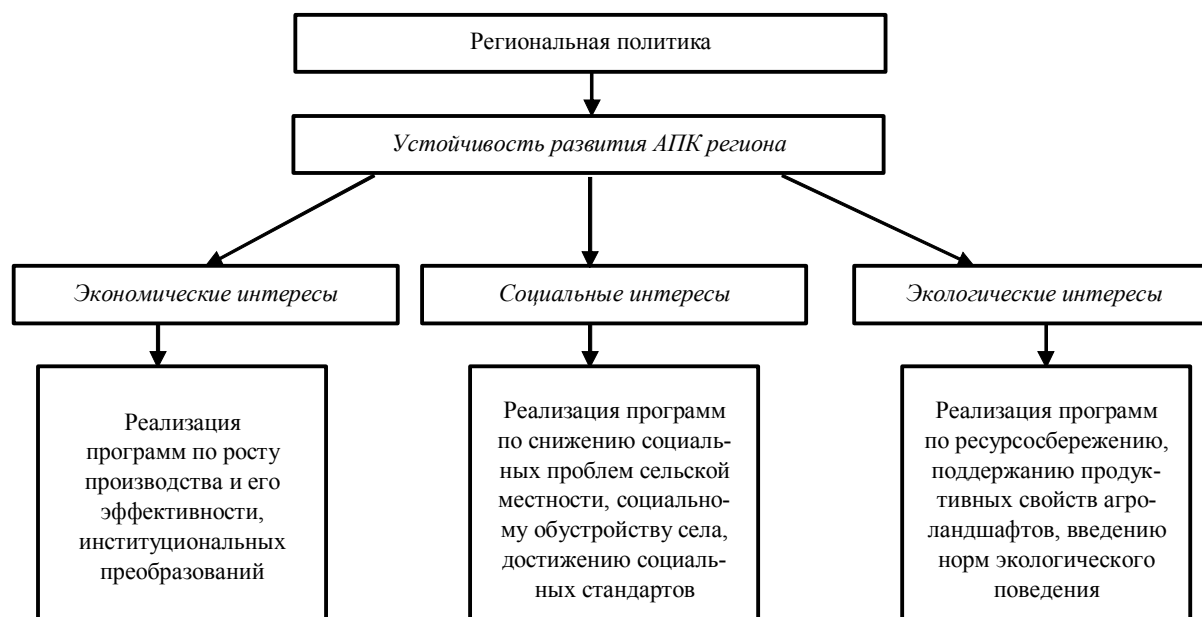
Региональная политика

Устойчивость развития АПК региона

Экономические интересы

Социальные интересы

Экологические интересы

Реализация программ по росту производства и его эффективности, институциональных преобразований

Реализация программ по снижению социальных проблем сельской местности, социальному обустройству села, достижению социальных стандартов

Реализация программ по ресурсосбережению, поддержанию продуктивных свойств агроландшафтов, введению норм экологического поведения